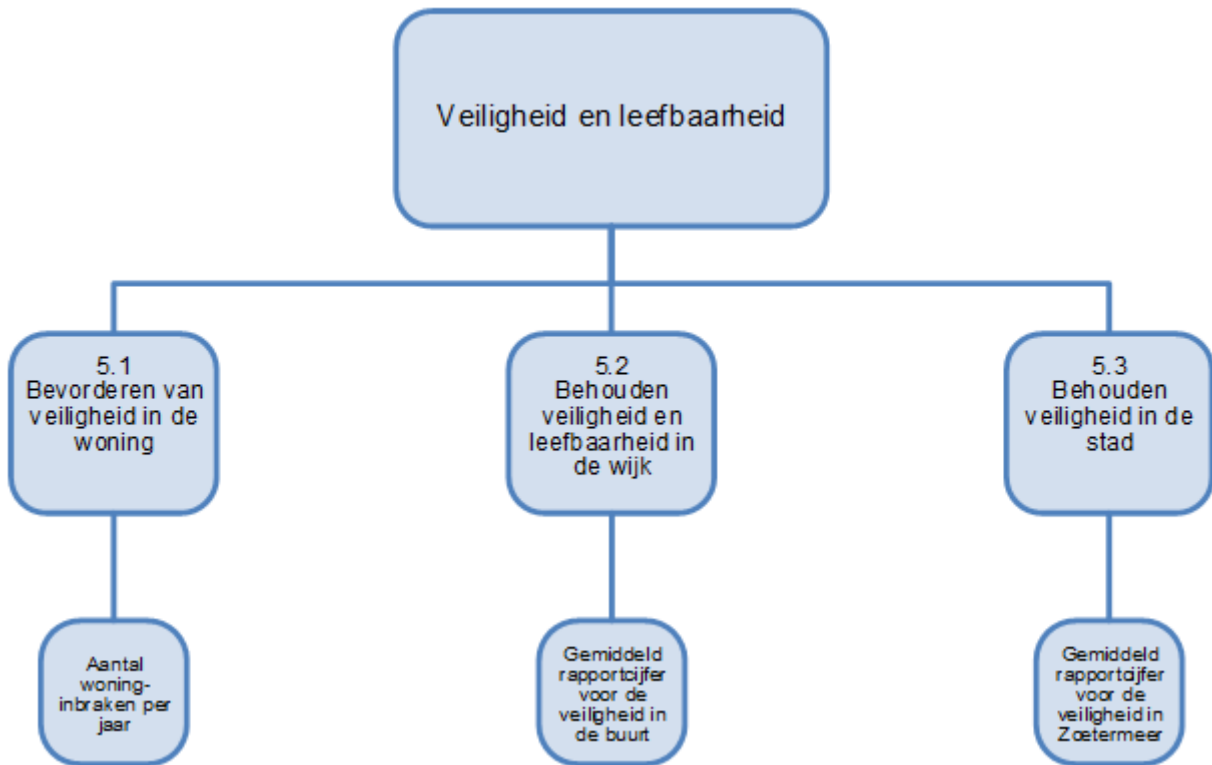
Veiligheid en leefbaarheid

5.1
Bevorderen van veiligheid in de woning

5.2
Behouden veiligheid en leefbaarheid in de wijk

5.3
Behouden veiligheid in de stad

Aantal woninginbraken per jaar

Gemiddeld rapportcijfer voor de veiligheid in de buurt

Gemiddeld rapportcijfer voor de veiligheid in Zoetermeer